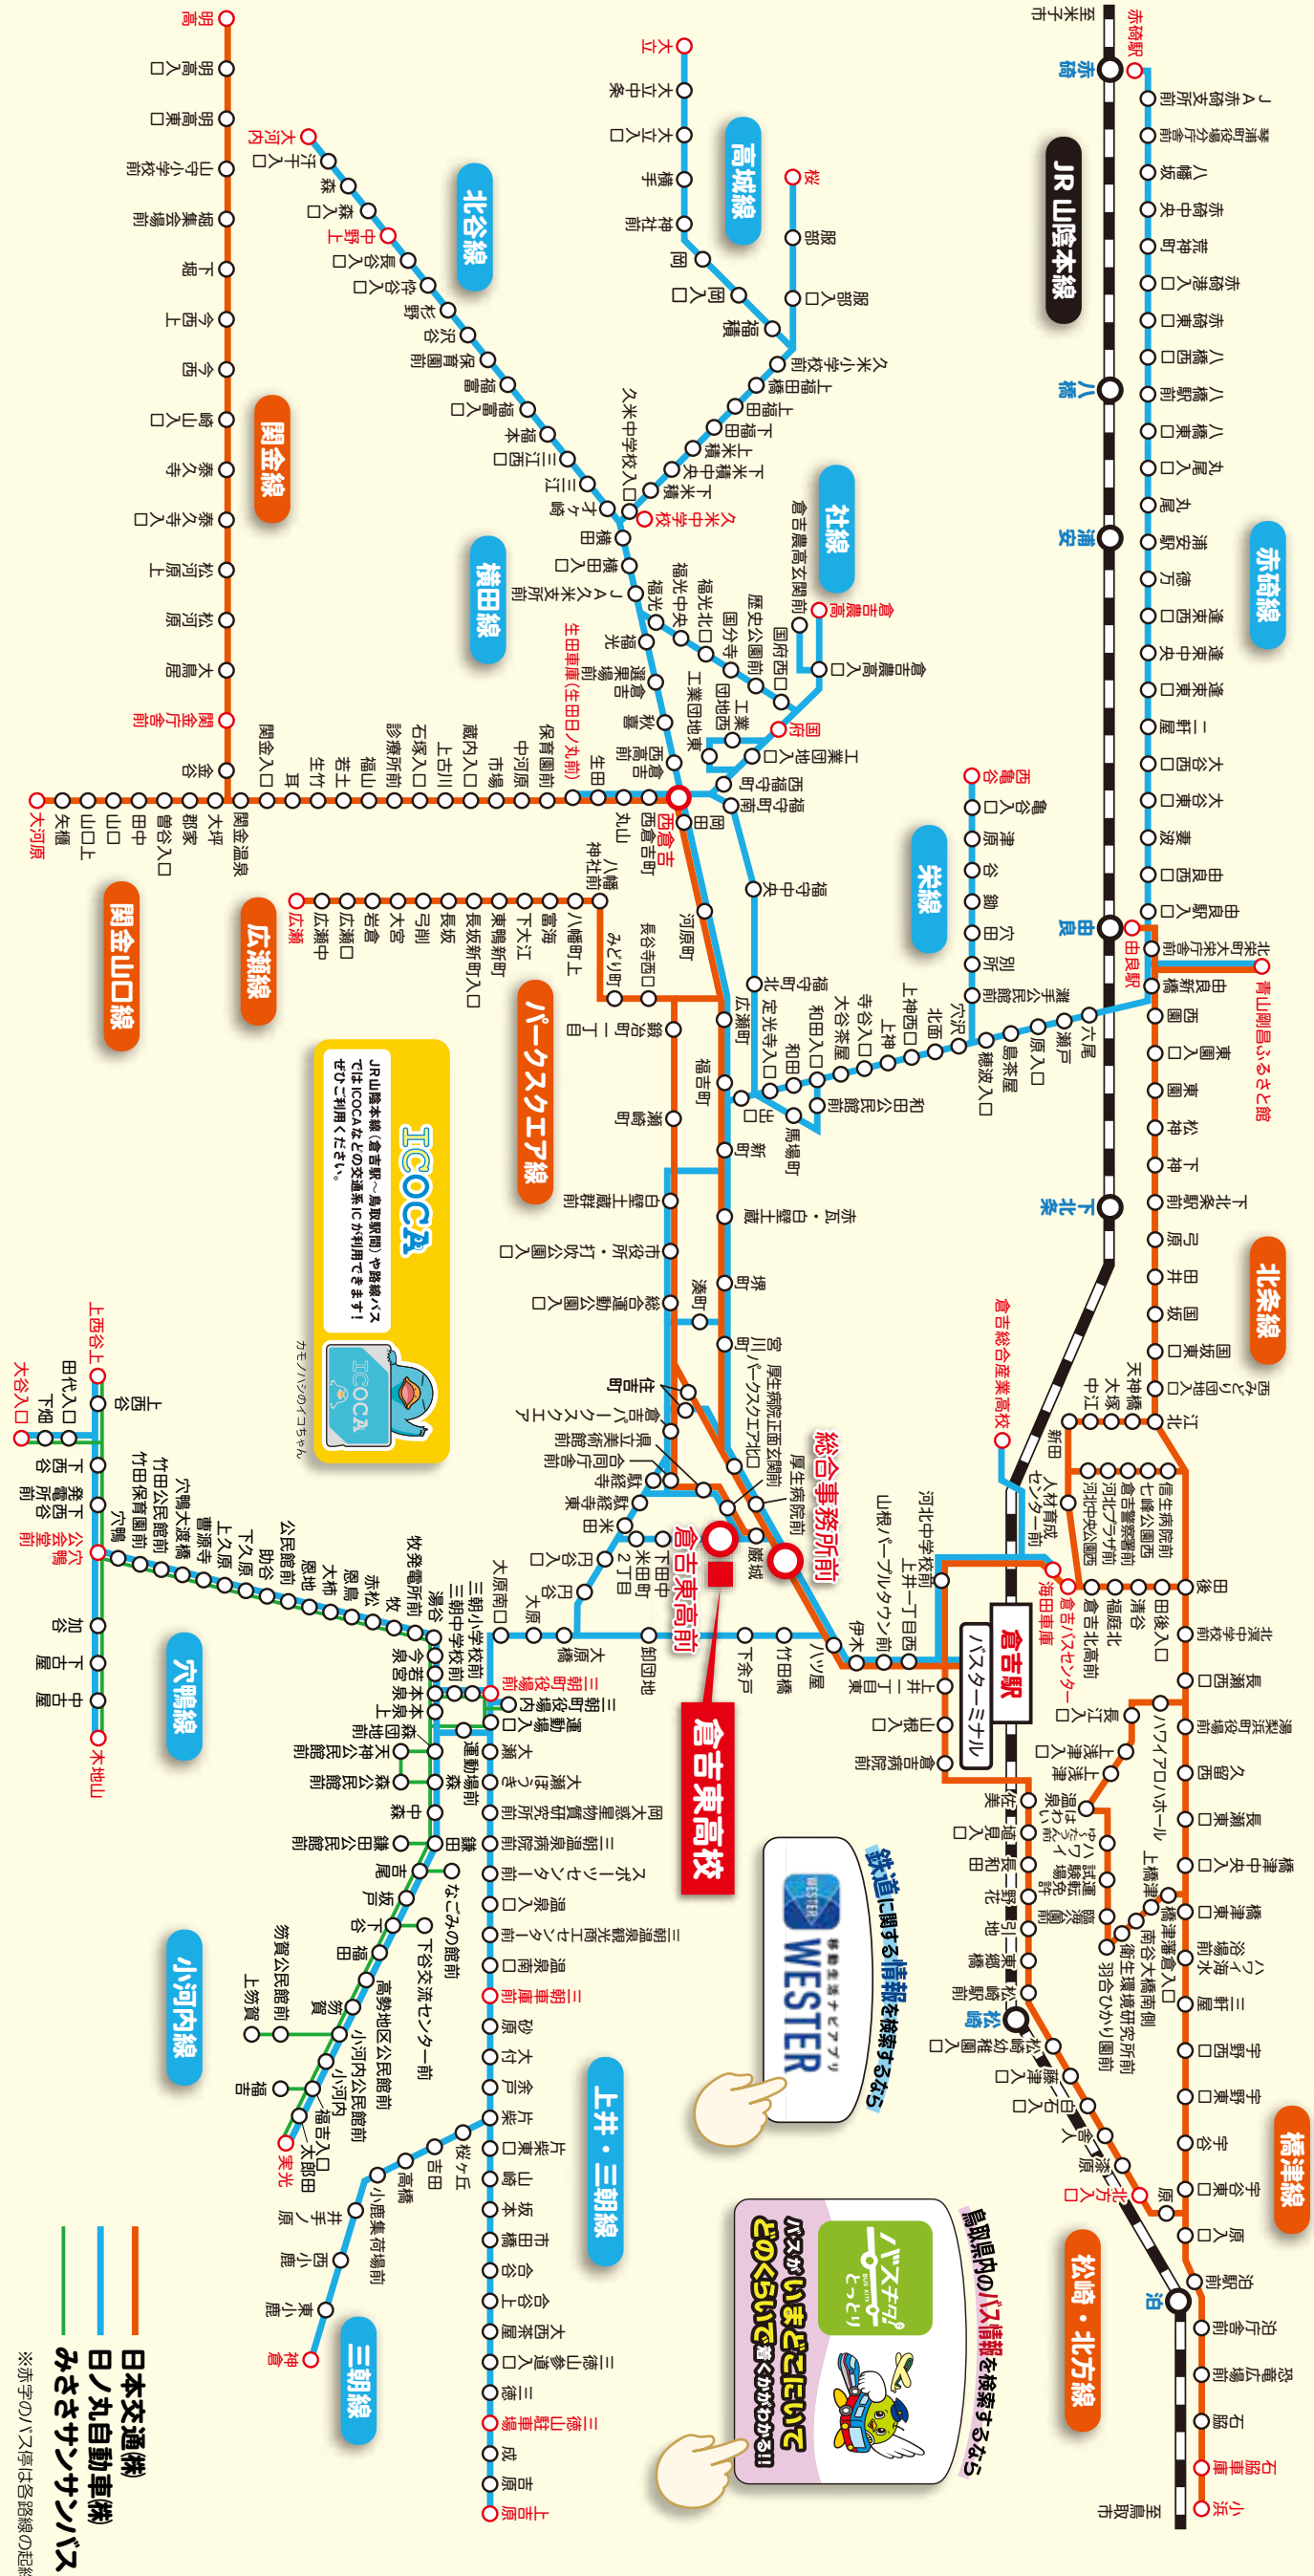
JR山陰本線
至米子市
赤碕
赤碕駅
八橋
浦安
由良
由良駅
下北条
倉吉
泊
至鳥取市

赤碕線
北条線
橋津線
松崎・北方線
高城線
北谷線
社線
横田線
関金線
関金山口線
広瀬線
パークスクエア線
栄線
穴鴨線
小河内線
上井・三朝線
三朝線

総合事務所前
倉吉東高前
倉吉東高校
倉吉駅
バスターミナル
西倉吉
青山剛昌ふるさと館
倉吉総合産業高校
倉吉農高
国府
久米中学校
生田車庫(生田口丸前)
明高
大立
大河内
中野上
桜
亀谷
広瀬
大河原
上西谷上
大谷入口
公会堂前
木地山
美光
神倉
三朝車庫前
三朝町役場前
三徳山駐車場
上土原
石脇車庫前
小浜
北方入口
海田車庫
倉吉バスセンター
関金庁舎前

ICOCA
JR山陰本線(倉吉駅〜鳥取駅間)や路線バスではICOCAなどの交通系ICが利用できます!ぜひご利用ください。
カモノハシのイコちゃん

鉄道に関する情報を検索するなら
移動生活ナビアプリ
WESTER

鳥取県内のバス情報を検索するなら
バスチずっとり
バスがいまどこにいてどのくらいで着くかがわかる!!

日本交通(株)
日ノ丸自動車(株)
みささサンサンバス
※赤字のバス停は各路線の起終点です